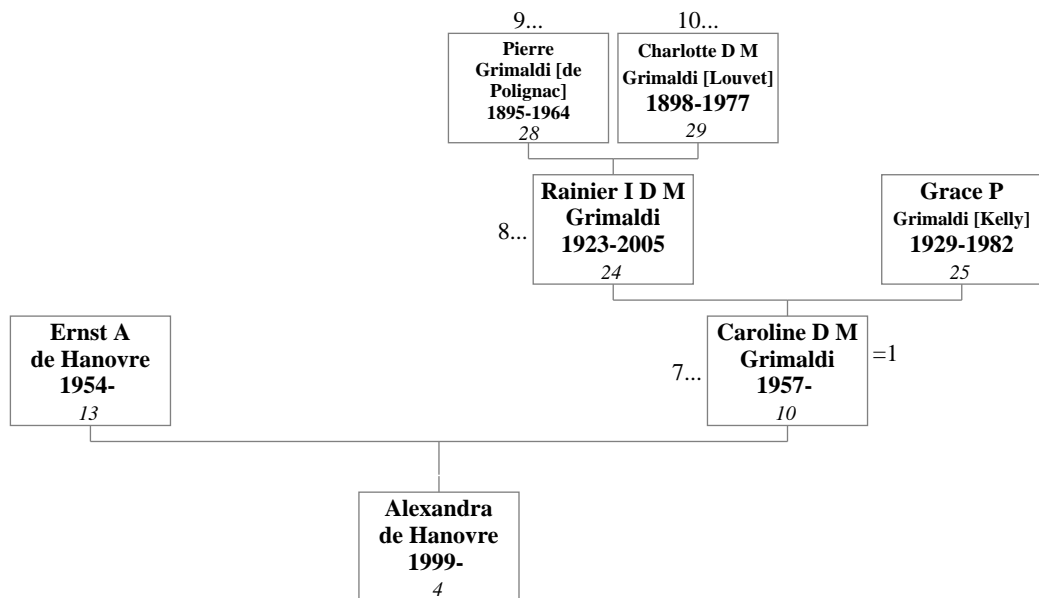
9...

Pierre Grimaldi [de Polignac]
1895-1964
28

10...

Charlotte D M Grimaldi [Louvet]
1898-1977
29

8...

Rainier I D M Grimaldi
1923-2005
24

Grace P
Grimaldi [Kelly]
1929-1982
25

Ernst A
de Hanovre
1954-
13

7...

Caroline D M Grimaldi
1957-
10

=1

Alexandra
de Hanovre
1999-
4